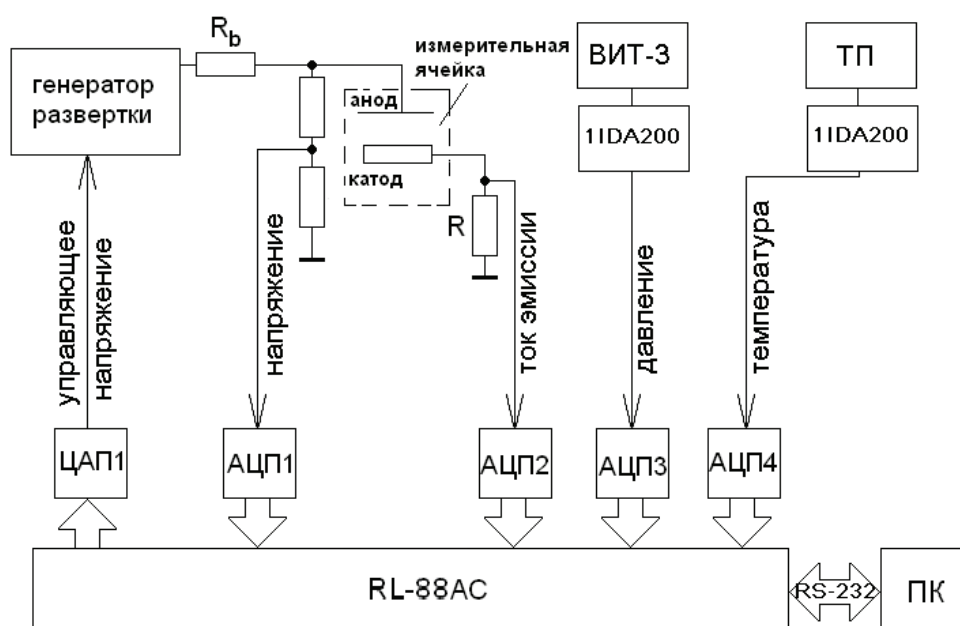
генератор развертки

$R_b$

измерительная ячейка

анод

катод

R

ВИТ-3

1IDA200

ТП

1IDA200

управляющее напряжение

напряжение

ток эмиссии

давление

температура

ЦАП1

АЦП1

АЦП2

АЦП3

АЦП4

RL-88AC

RS-232

ПК